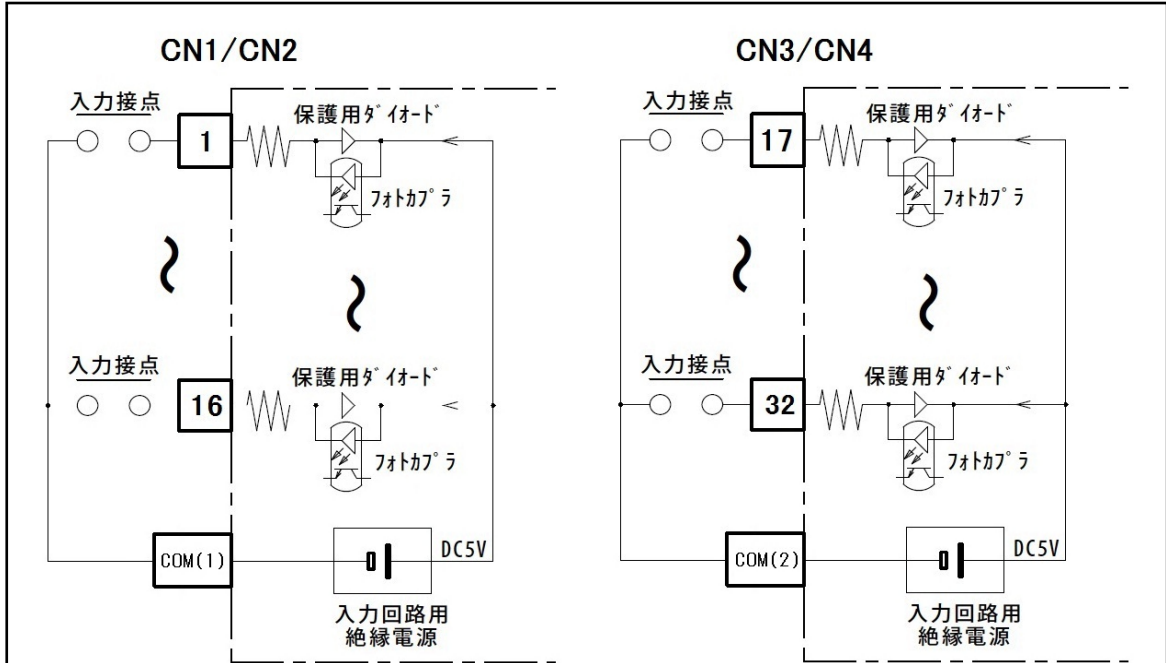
CN1/CN2

入力接点

1

保護用ダイオード

フォトカプラ

入力接点

16

保護用ダイオード

フォトカプラ

COM(1)

DC5V

入力回路用
絶縁電源

CN3/CN4

入力接点

17

保護用ダイオード

フォトカプラ

入力接点

32

保護用ダイオード

フォトカプラ

COM(2)

DC5V

入力回路用
絶縁電源